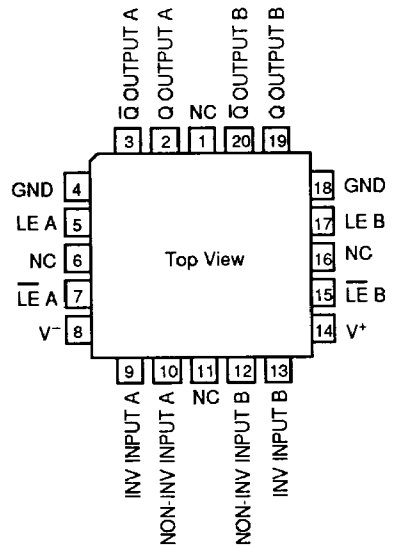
$\overline{Q}$ OUTPUT A
Q OUTPUT A
NC
$\overline{Q}$ OUTPUT B
Q OUTPUT B

3 2 1 20 19

GND 4
LE A 5
NC 6
$\overline{LE}$ A 7
V⁻ 8

Top View

18 GND
17 LE B
16 NC
15 $\overline{LE}$ B
14 V⁺

9 10 11 12 13

INV INPUT A
NON-INV INPUT A
NC
NON-INV INPUT B
INV INPUT B